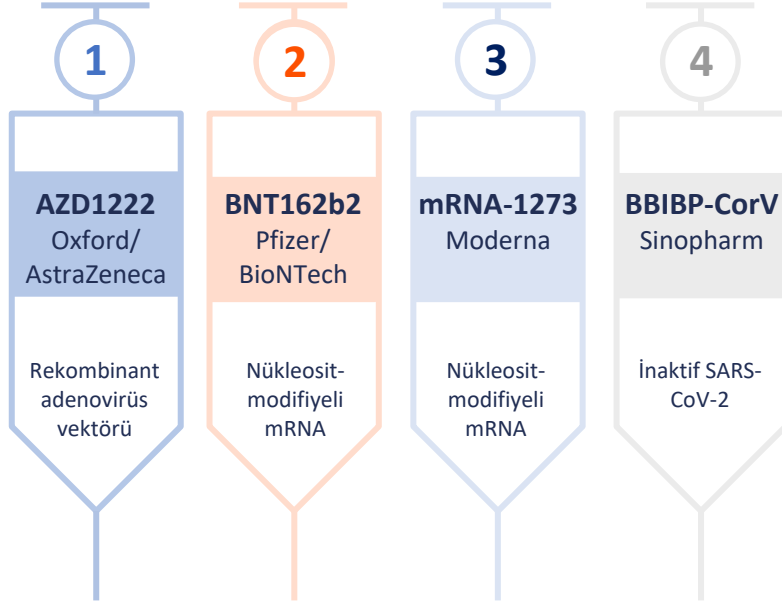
1

AZD1222
Oxford/
AstraZeneca

Rekombinant adenovirüs vektörü

2

BNT162b2
Pfizer/
BioNTech

Nükleosit-modifiyeli mRNA

3

mRNA-1273
Moderna

Nükleosit-modifiyeli mRNA

4

BBIBP-CorV
Sinopharm

İnaktif SARS-CoV-2